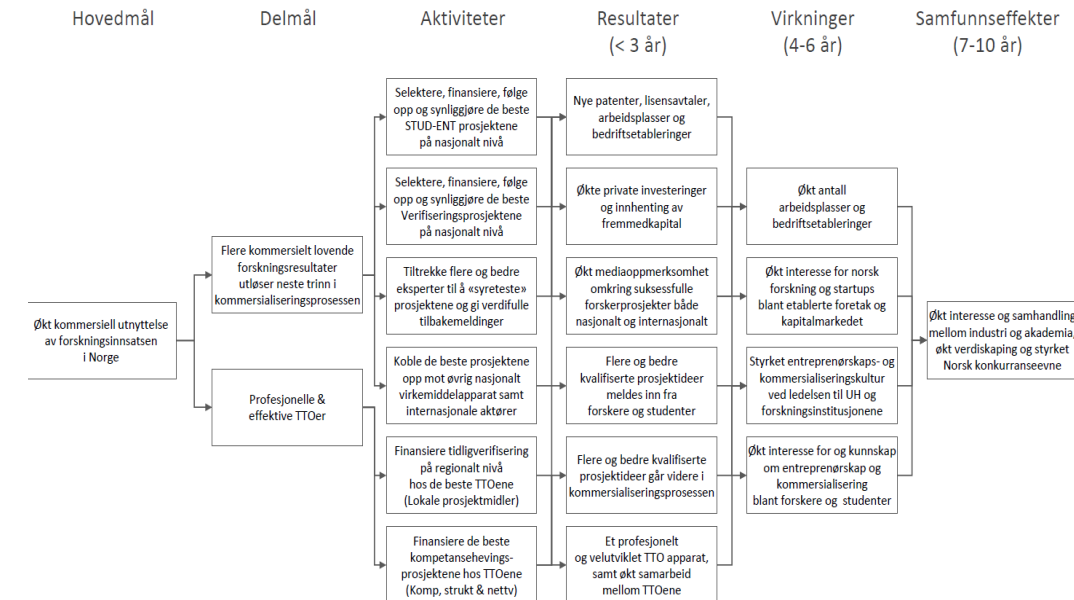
Hovedmål

Delmål

Aktiviteter

Resultater (< 3 år)

Virkninger (4-6 år)

Samfunnseffekter (7-10 år)

Økt kommersiell utnyttelse av forskningsinnsatsen i Norge

Flere kommersielt lovende forskningsresultater utløser neste trinn i kommersialiseringsprosessen

Profesjonelle & effektive TTOer

Selektere, finansiere, følge opp og synliggjøre de beste STUD-ENT prosjektene på nasjonalt nivå

Selektere, finansiere, følge opp og synliggjøre de beste Verifiseringsprosjektene på nasjonalt nivå

Tiltrekke flere og bedre eksperter til å «syreteste» prosjektene og gi verdifulle tilbakemeldinger

Koble de beste prosjektene opp mot øvrig nasjonalt virkemiddelapparat samt internasjonale aktører

Finansiere tidligverifisering på regionalt nivå hos de beste TTOene (Lokale prosjektmidler)

Finansiere de beste kompetansehevings-prosjektene hos TTOene (Komp, strukt & nettv)

Nye patenter, lisensavtaler, arbeidsplasser og bedriftsetableringer

Økte private investeringer og innhenting av fremmedkapital

Økt mediaoppmerksomhet omkring suksessfulle forskerprosjekter både nasjonalt og internasjonalt

Flere og bedre kvalifiserte prosjektideer meldes inn fra forskere og studenter

Flere og bedre kvalifiserte prosjektideer går videre i kommersialiseringsprosessen

Et profesjonelt og velutviklet TTO apparat, samt økt samarbeid mellom TTOene

Økt antall arbeidsplasser og bedriftsetableringer

Økt interesse for norsk forskning og startups blant etablerte foretak og kapitalmarkedet

Styrket entreprenørskaps- og kommersialiseringskultur ved ledelsen til UH og forskningsinstitusjonene

Økt interesse for og kunnskap om entreprenørskap og kommersialisering blant forskere og studenter

Økt interesse og samhandling mellom industri og akademia, økt verdiskaping og styrket Norsk konkurranseevne